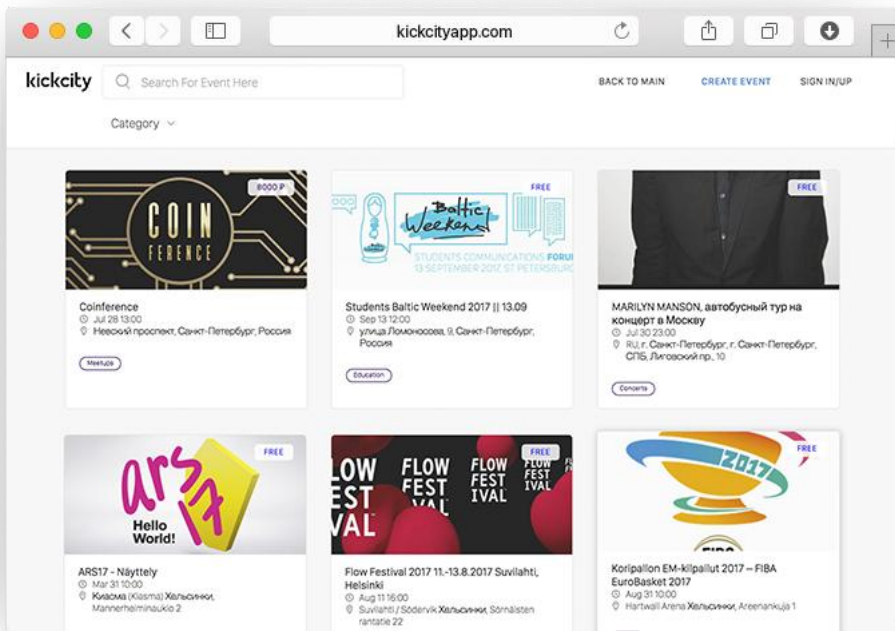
kickcityapp.com

kickcity

Search For Event Here

BACK TO MAIN

CREATE EVENT

SIGN IN/UP

Category

8000 P

COIN FERENCE

Coinference
Jul 28 13:00
Невский проспект, Санкт-Петербург, Россия

Meetups

FREE

Baltic Weekend

STUDENTS COMMUNICATIONS FORU
13 SEPTEMBER 2017 ST PETERSBURG

Students Baltic Weekend 2017 || 13.09
Sep 13 12:00
улица Ломоносова, 9, Санкт-Петербург, Россия

Education

FREE

MARILYN MANSON, автобусный тур на концерт в Москву
Jul 30 23:00
RU, г. Санкт-Петербург, г. Санкт-Петербург, СПБ, Лиговский пр., 10

Concerts

FREE

ars17

Hello World!

ARS17 - Näyttely
Mar 31 10:00
Киасма (Kiasma) Хельсинки, Mannerheiminaukio 2

FREE

FLOW FEST IVAL

FLOW FEST IVAL

FLOW FEST IVAL

FLOW FEST IVAL

Flow Festival 2017 11.-13.8.2017 Suvilahti, Helsinki
Aug 11 16:00
Suvilahti / Södervik Хельсинки, Sörnäisten rantatie 22

FREE

2017

Koripallon EM-kilpailut 2017 – FIBA EuroBasket 2017
Aug 30 10:00
Hartwall Arena Хельсинки, Areenankuja 1